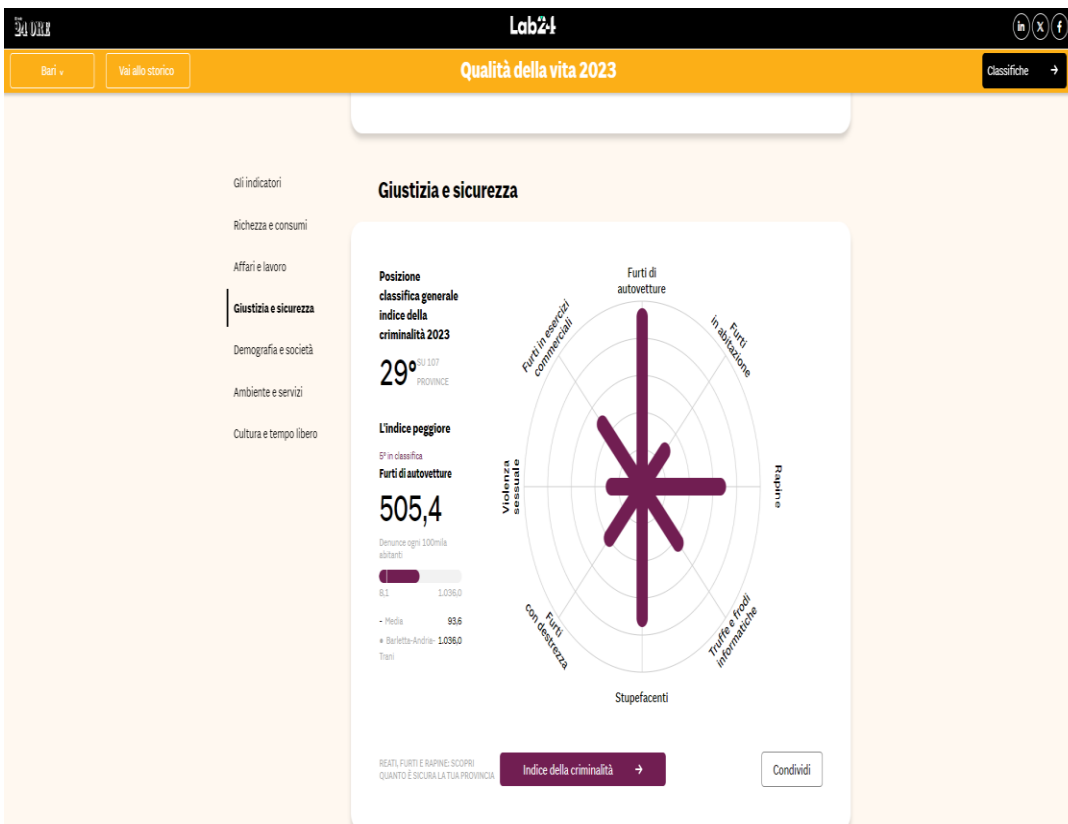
24 ORE

Lab24

in X f

Bari

Vai allo storico

Qualità della vita 2023

Classifiche →

Gli indicatori

Richezza e consumi

Affari e lavoro

Giustizia e sicurezza

Demografia e società

Ambiente e servizi

Cultura e tempo libero

Giustizia e sicurezza

Posizione classifica generale indice della criminalità 2023

29° SU 107 PROVINCE

L'indice peggiore

5° in classifica

Furti di autovetture

505,4

Denunce ogni 100mila abitanti

8,1 1.036,0

- Media 93,6

● Barletta-Andria-Trani 1.036,0

Furti di autovetture

Furti in abitazione

Rapine

Truffe e frodi informatiche

Stupefacenti

Furti con destrezza

Violenza sessuale

Furti in esercizi commerciali

REATI, FURTI E RAPINE: SCOPRI QUANTO È SICURA LA TUA PROVINCIA

Indice della criminalità →

Condividi